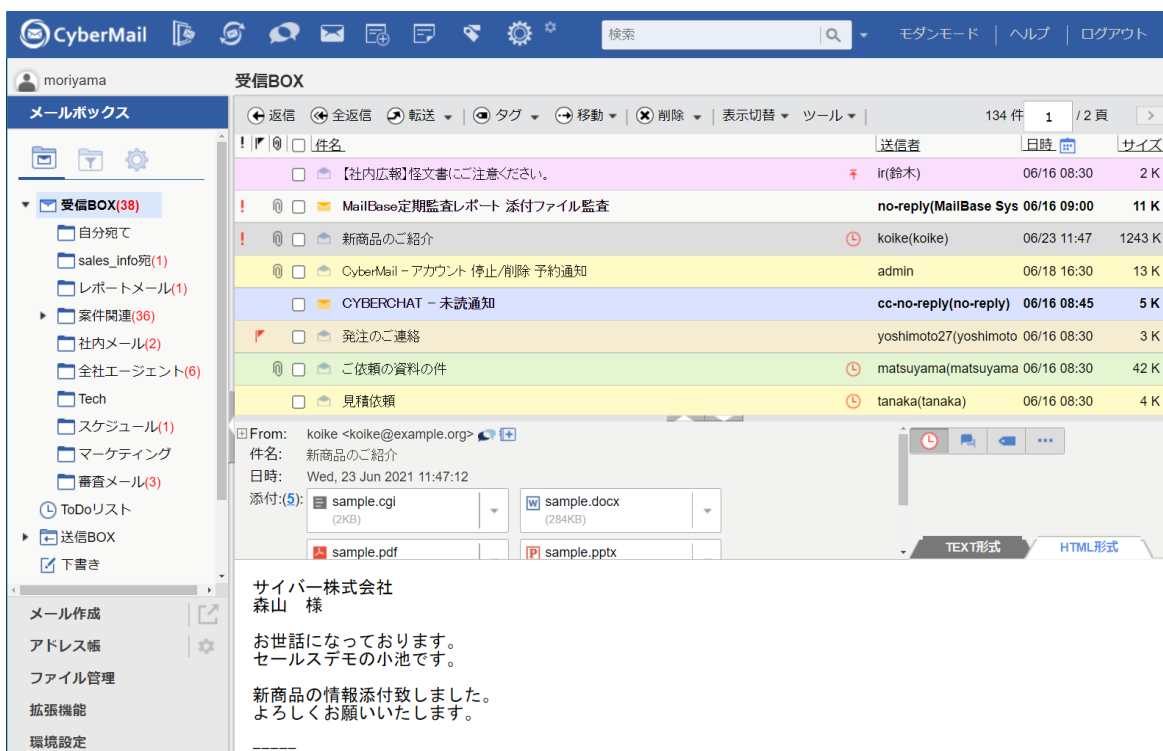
CyberMail 検索 モダンモード ヘルプ ログアウト

moriyama
メールボックス

受信BOX(38)
自分宛て
sales_info宛(1)
レポートメール(1)
案件関連(36)
社内メール(2)
全社エージェント(6)
Tech
スケジュール(1)
マーケティング
審査メール(3)
ToDoリスト
送信BOX
下書き

メール作成
アドレス帳
ファイル管理
拡張機能
環境設定

受信BOX

返信 全返信 転送 タグ 移動 削除 表示切替 ツール 134 件 1 / 2 頁

| ! | 件名 | 送信者 | 日時 | サイズ |
|---|---|---|---|---|
| | 【社内広報】怪文書にご注意ください。 | ir(鈴木) | 06/16 08:30 | 2 K |
| ! | MailBase定期監査レポート 添付ファイル監査 | no-reply(MailBase Sys | 06/16 09:00 | 11 K |
| ! | 新商品のご紹介 | koike(koike) | 06/23 11:47 | 1243 K |
| | CyberMail－アカウント 停止/削除 予約通知 | admin | 06/18 16:30 | 13 K |
| | CYBERCHAT － 未読通知 | cc-no-reply(no-reply) | 06/16 08:45 | 5 K |
| | 発注のご連絡 | yoshimoto27(yoshimoto | 06/16 08:30 | 3 K |
| | ご依頼の資料の件 | matsuyama(matsuyama | 06/16 08:30 | 42 K |
| | 見積依頼 | tanaka(tanaka) | 06/16 08:30 | 4 K |

From: koike <koike@example.org>
件名: 新商品のご紹介
日時: Wed, 23 Jun 2021 11:47:12
添付:(5): sample.cgi (2KB) sample.docx (284KB) sample.pdf sample.pptx

TEXT形式 HTML形式

サイバー株式会社
森山　様

お世話になっております。
セールスデモの小池です。

新商品の情報添付致しました。
よろしくお願いいたします。

－－－－－